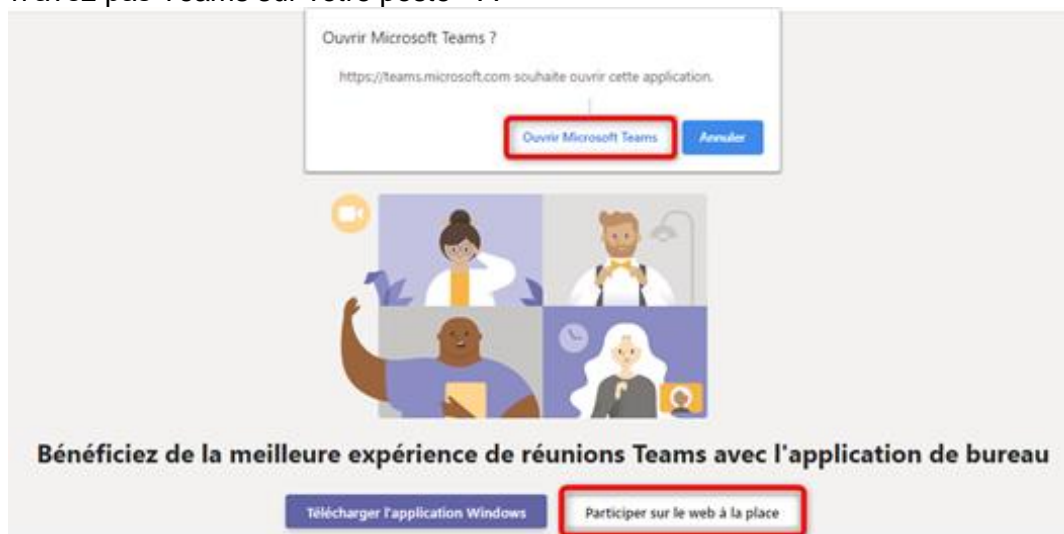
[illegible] pas Teams sur votre poste ?

Ouvrir Microsoft Teams ?

https://teams.microsoft.com souhaite ouvrir cette application.

Ouvrir Microsoft Teams

Annuler

Bénéficiez de la meilleure expérience de réunions Teams avec l'application de bureau

Télécharger l'application Windows

Participer sur le web à la place